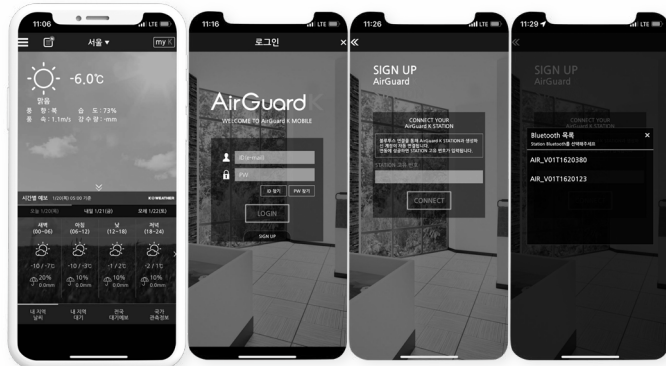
11:06

서울 ▾

my K

-6.0℃

맑음

풍향: 북 습도: 73%

풍속: 1.1m/s 강수량: -mm

시간별 예보 1/20(목) 05:00 기준 KWEATHER

오늘 1/20(목) 내일 1/21(금) 모레 1/22(토)

| 새벽 (00~06) | 아침 (06~12) | 낮 (12~18) | 저녁 (18~24) |
|---|---|---|---|
| -10 / -7℃ | -10 / -8℃ | -1 / 2℃ | -2 / 1℃ |
| 20% 0.0mm | 10% 0.0mm | 10% 0.0mm | 10% 0.0mm |

내 지역 날씨 | 내 지역 대기 | 전국 대기예보 | 국가 관측정보

11:16

로그인

AirGuard K

WELCOME TO AirGuard K MOBILE

ID (e-mail)

PW

ID 찾기 PW 찾기

LOGIN

SIGN UP

11:26

SIGN UP
AirGuard

CONNECT YOUR
AirGuard K STATION

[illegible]

STATION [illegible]

CONNECT

11:29

SIGN UP
AirGuard

Bluetooth 목록

Station Bluetooth를 선택해주세요

AIR_V01T1620380

AIR_V01T1620123